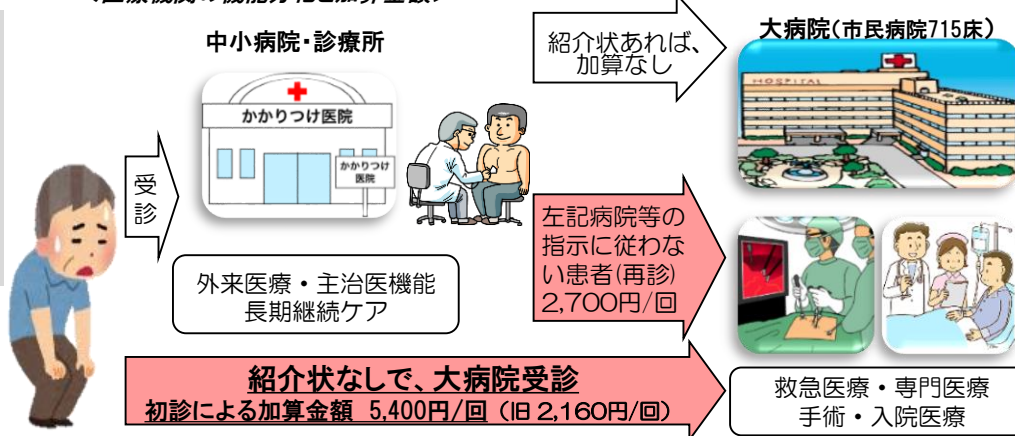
〈医療機関の機能分化と加算金額〉

中小病院・診療所

かかりつけ医院

かかりつけ医院

受診

外来医療・主治医機能
長期継続ケア

紹介状あれば、
加算なし

大病院(市民病院715床)

HOSPITAL

左記病院等の指示に従わない患者(再診)
2,700円/回

紹介状なしで、大病院受診
初診による加算金額 5,400円/回 (旧 2,160円/回)

救急医療・専門医療
手術・入院医療